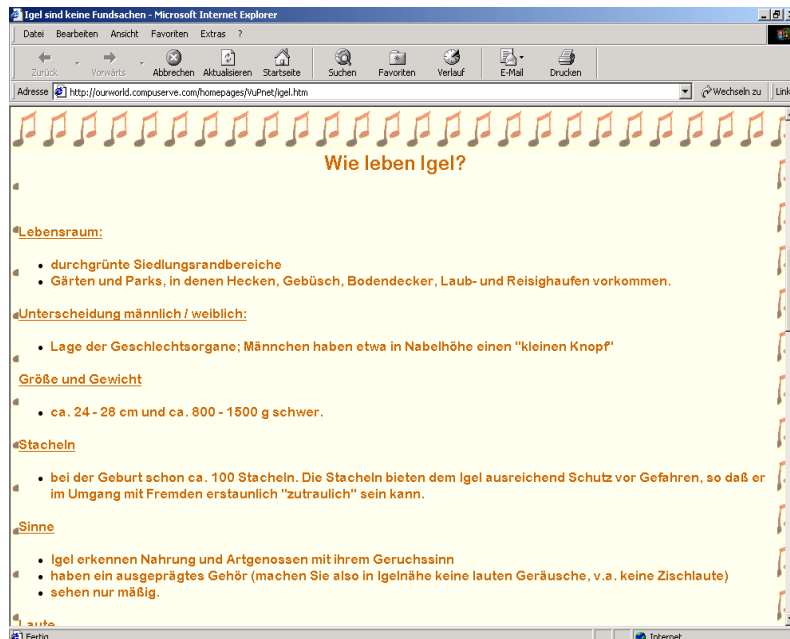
Igel sind keine Fundsachen - Microsoft Internet Explorer

Datei Bearbeiten Ansicht Favoriten Extras ?

Zurück Vorwärts Abbrechen Aktualisieren Startseite Suchen Favoriten Verlauf E-Mail Drucken

Adresse http://ourworld.compuserve.com/homepages/VuPnet/igel.htm Wechseln zu Link

Wie leben Igel?

Lebensraum:

- durchgrünte Siedlungsrandbereiche
- Gärten und Parks, in denen Hecken, Gebüsch, Bodendecker, Laub- und Reisighaufen vorkommen.

Unterscheidung männlich / weiblich:

- Lage der Geschlechtsorgane; Männchen haben etwa in Nabelhöhe einen "kleinen Knopf"

Größe und Gewicht

- ca. 24 - 28 cm und ca. 800 - 1500 g schwer.

Stacheln

- bei der Geburt schon ca. 100 Stacheln. Die Stacheln bieten dem Igel ausreichend Schutz vor Gefahren, so daß er im Umgang mit Fremden erstaunlich "zutraulich" sein kann.

Sinne

- Igel erkennen Nahrung und Artgenossen mit ihrem Geruchssinn
- haben ein ausgeprägtes Gehör (machen Sie also in Igelnähe keine lauten Geräusche, v.a. keine Zischlaute)
- sehen nur mäßig.

Laute

Fertig

Internet